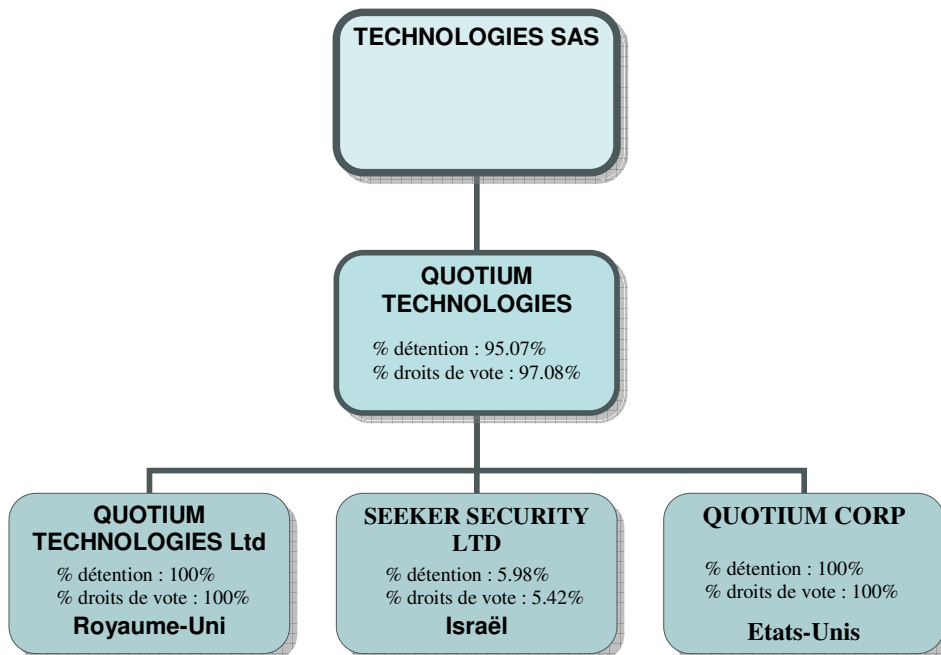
TECHNOLOGIES SAS

QUOTIUM TECHNOLOGIES

% détention : 95.07%
% droits de vote : 97.08%

QUOTIUM TECHNOLOGIES Ltd

% détention : 100%
% droits de vote : 100%

Royaume-Uni

SEEKER SECURITY LTD

% détention : 5.98%
% droits de vote : 5.42%

Israël

QUOTIUM CORP

% détention : 100%
% droits de vote : 100%

Etats-Unis